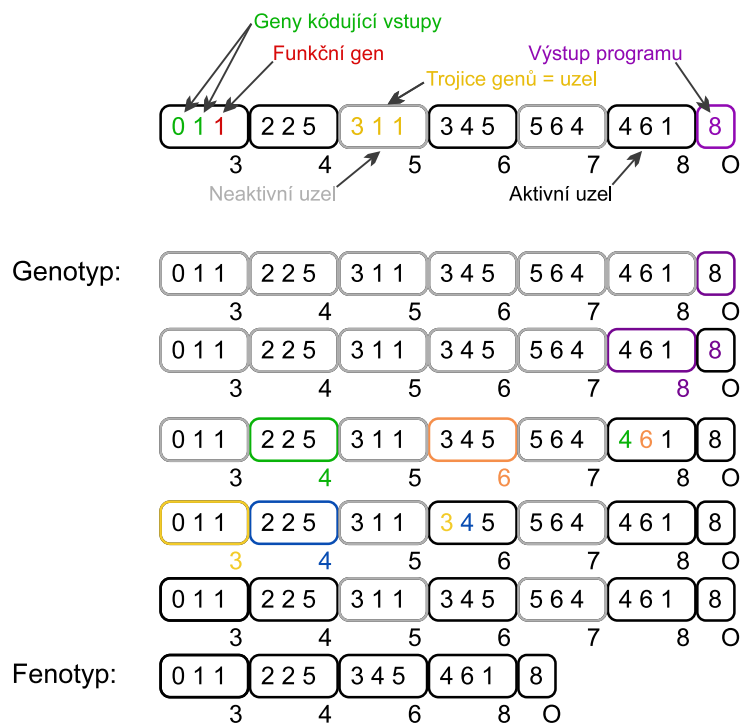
Geny kódující vstupy
Funkční gen
Výstup programu
Trojice genů = uzel

| 0 1 1 | 2 2 5 | 3 1 1 | 3 4 5 | 5 6 4 | 4 6 1 | 8 |
|---|---|---|---|---|---|---|
| 3 | 4 | 5 | 6 | 7 | 8 | O |

Neaktivní uzel
Aktivní uzel

Genotyp:

| 0 1 1 | 2 2 5 | 3 1 1 | 3 4 5 | 5 6 4 | 4 6 1 | 8 |
|---|---|---|---|---|---|---|
| 3 | 4 | 5 | 6 | 7 | 8 | O |

| 0 1 1 | 2 2 5 | 3 1 1 | 3 4 5 | 5 6 4 | 4 6 1 | 8 |
|---|---|---|---|---|---|---|
| 3 | 4 | 5 | 6 | 7 | 8 | O |

| 0 1 1 | 2 2 5 | 3 1 1 | 3 4 5 | 5 6 4 | 4 6 1 | 8 |
|---|---|---|---|---|---|---|
| 3 | 4 | 5 | 6 | 7 | 8 | O |

| 0 1 1 | 2 2 5 | 3 1 1 | 3 4 5 | 5 6 4 | 4 6 1 | 8 |
|---|---|---|---|---|---|---|
| 3 | 4 | 5 | 6 | 7 | 8 | O |

| 0 1 1 | 2 2 5 | 3 1 1 | 3 4 5 | 5 6 4 | 4 6 1 | 8 |
|---|---|---|---|---|---|---|
| 3 | 4 | 5 | 6 | 7 | 8 | O |

Fenotyp:

| 0 1 1 | 2 2 5 | 3 4 5 | 4 6 1 | 8 |
|---|---|---|---|---|
| 3 | 4 | 6 | 8 | O |